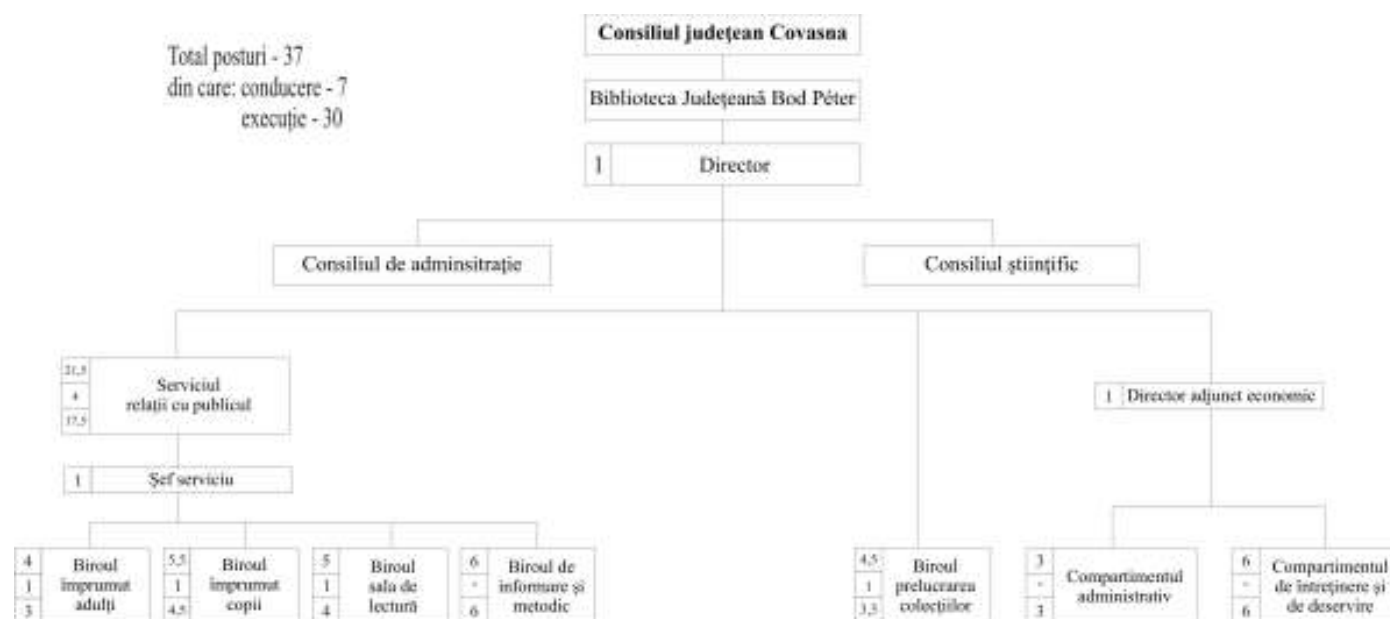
Total posturi - 37
din care: conducere - 7
execuţie - 30

Consiliul judeţean Covasna

Biblioteca Judeţeană Bod Péter

1 Director

Consiliul de adminsitraţie

Consiliul ştiinţific

21,5
4
17,5
Serviciul relaţii cu publicul

1 Şef serviciu

1 Director adjunct economic

4
1
3
Biroul împrumut adulţi

5,5
1
4,5
Biroul împrumut copii

5
1
4
Biroul sala de lectură

6
-
6
Biroul de informare şi metodic

4,5
1
3,5
Biroul prelucrarea colecţiilor

3
-
3
Compartimentul administrativ

6
-
6
Compartimentul de întreţinere şi de deservire